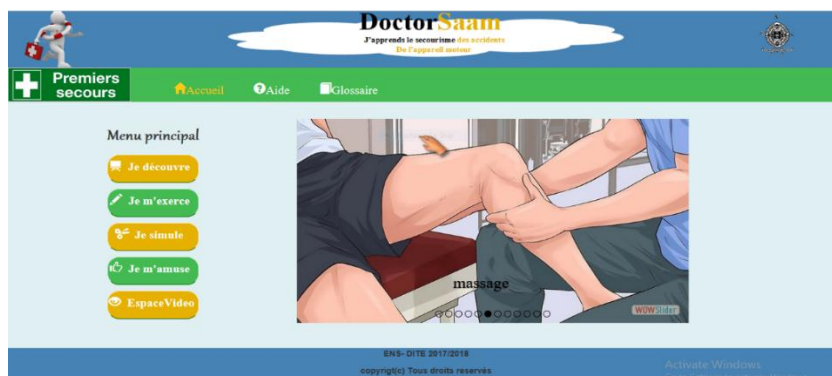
DoctorSaam
J'apprends le secourisme des accidents
De l'appareil moteur

Premiers secours

Accueil
Aide
Glossaire

Menu principal

Je découvre
Je m'exerce
Je simule
Je m'amuse
EspaceVideo

massage

WOWSlider

ENS- DITE 2017/2018
copyrigt(c) Tous droits reservés

Activate Windows